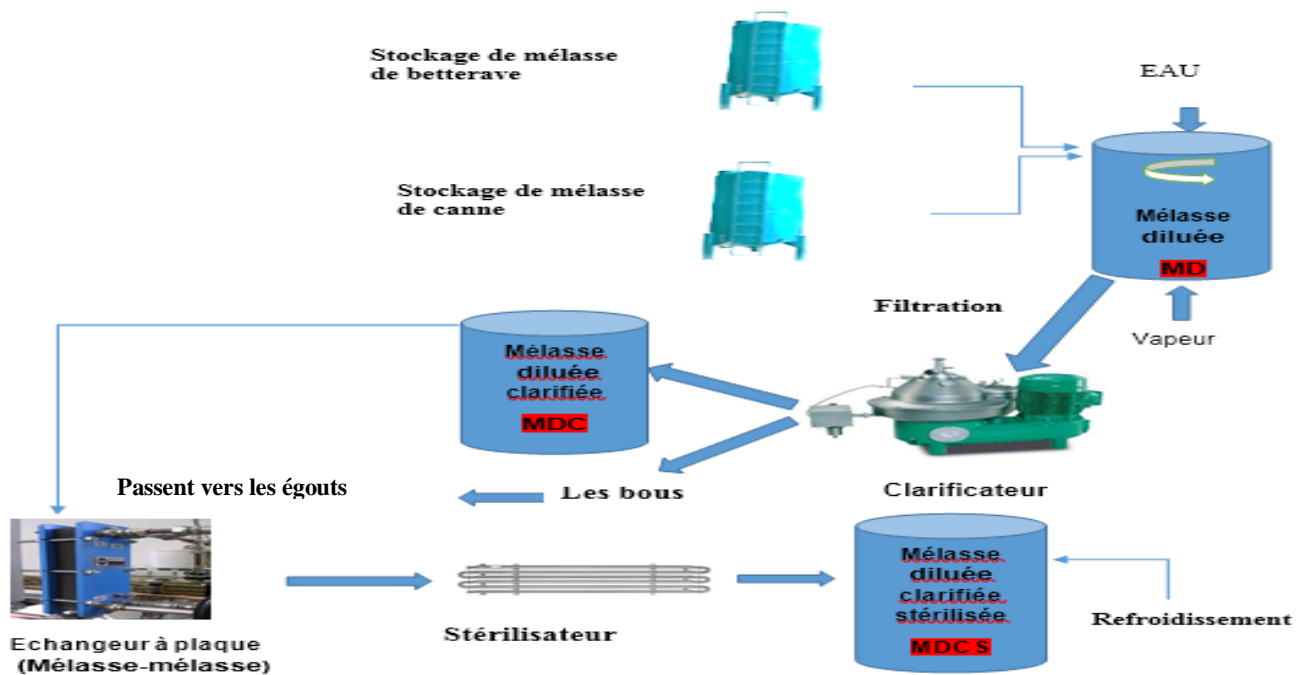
Stockage de mélasse de betterave

EAU

Stockage de mélasse de canne

Mélasse diluée

MD

Filtration

Vapeur

Mélasse diluée clarifiée

MDC

Passent vers les égouts

Les bous

Clarificateur

Mélasse diluée clarifiée stérilisée

MDC S

Refroidissement

Echangeur à plaque (Mélasse-mélasse)

Stérilisateur